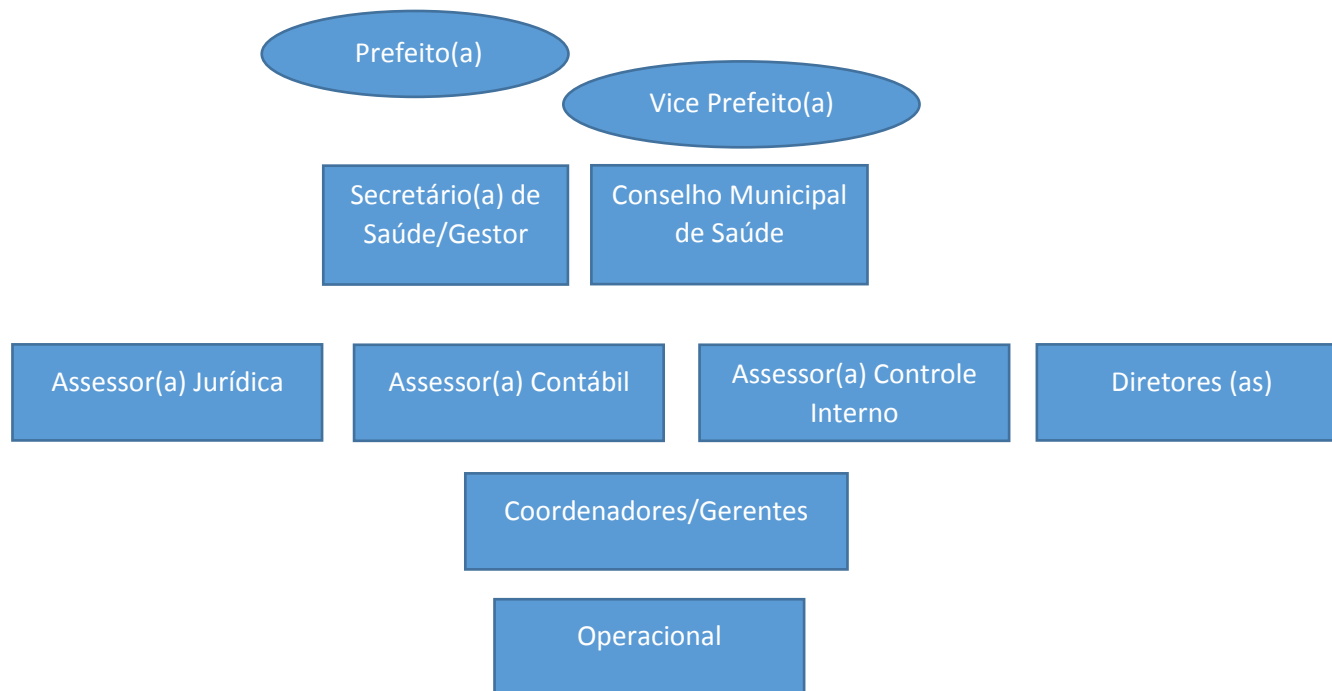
Prefeito(a)

Vice Prefeito(a)

Secretário(a) de Saúde/Gestor

Conselho Municipal de Saúde

Assessor(a) Jurídica

Assessor(a) Contábil

Assessor(a) Controle Interno

Diretores (as)

Coordenadores/Gerentes

Operacional